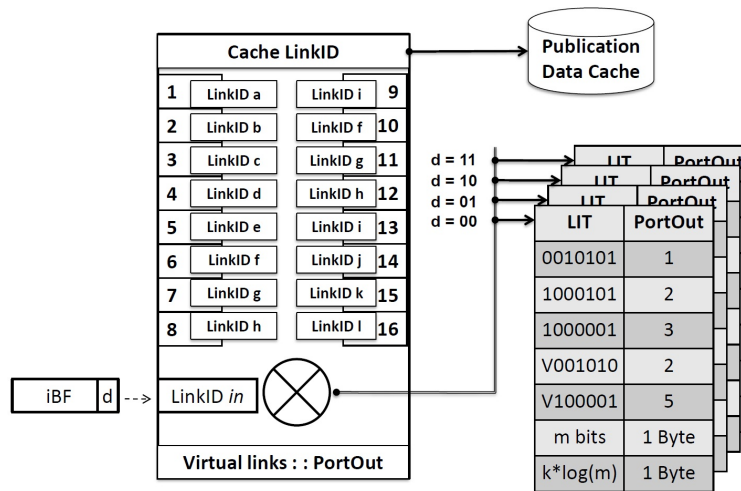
Cache LinkID

Publication Data Cache

1 LinkID a
2 LinkID b
3 LinkID c
4 LinkID d
5 LinkID e
6 LinkID f
7 LinkID g
8 LinkID h

LinkID i 9
LinkID f 10
LinkID g 11
LinkID h 12
LinkID i 13
LinkID j 14
LinkID k 15
LinkID l 16

d = 11
d = 10
d = 01
d = 00

LIT PortOut
LIT PortOut
LIT PortOut

| LIT | PortOut |
|---|---|
| 0010101 | 1 |
| 1000101 | 2 |
| 1000001 | 3 |
| V001010 | 2 |
| V100001 | 5 |
| m bits | 1 Byte |
| k*log(m) | 1 Byte |

iBF d

LinkID *in*

Virtual links : : PortOut